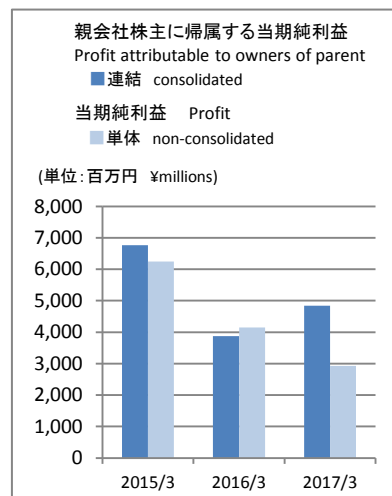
親会社株主に帰属する当期純利益
Profit attributable to owners of parent
連結 consolidated
当期純利益 Profit
単体 non-consolidated

(単位:百万円 ¥millions)

8,000
7,000
6,000
5,000
4,000
3,000
2,000
1,000
0

2015/3
2016/3
2017/3